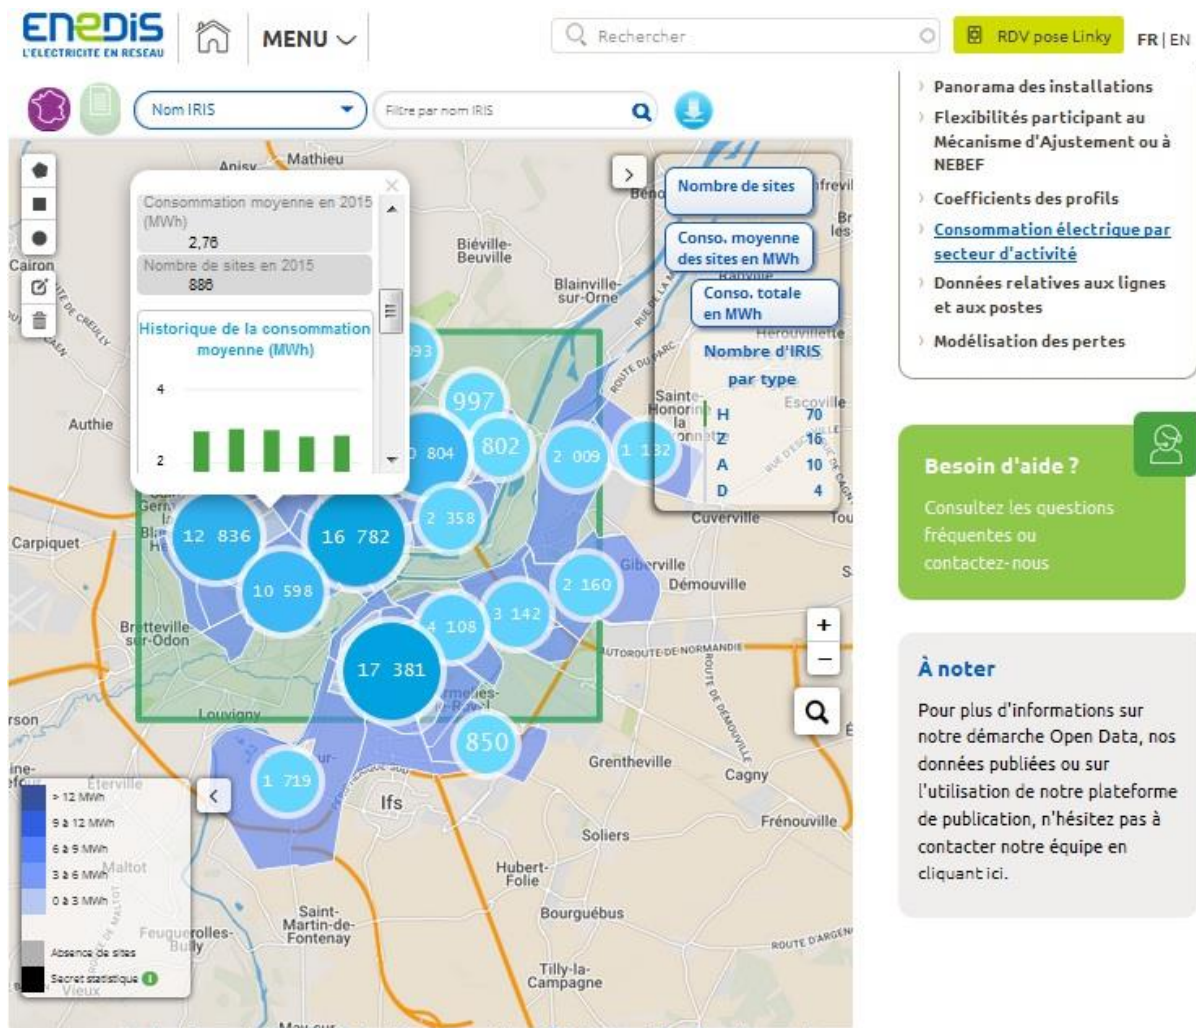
ENEDIS
L'ELECTRICITE EN RESEAU

MENU

Rechercher

RDV pose Linky

FR | EN

Nom IRIS

Filtre par nom IRIS

Consommation moyenne en 2015 (MWh)
2,76
Nombre de sites en 2015
886

Historique de la consommation moyenne (MWh)
4
2

Nombre de sites
Conso. moyenne des sites en MWh
Conso. totale en MWh
Nombre d'IRIS par type

| | |
|---|---|
| H | 70 |
| Z | 16 |
| A | 10 |
| D | 4 |

Mathieu
Anisy
Cairon
Biéville-Beuville
Blainville-sur-Orne
Hérouville
Authie
Sainte-Honorine-la-Chardonnerette
Escoville
Carpiquet
Cuverville
Giberville
Démouville
Bretteville-sur-Odon
Louvigny
Grentheville
Cagny
Eterville
Ifs
Fleury-sur-Orne
Soliers
Frénouville
Maltot
Hubert-Folie
Bourguébus
Feuguerolles-Bully
Saint-Martin-de-Fontenay
Tilly-la-Campagne
Vieux
AUTOROUTE DE NORMANDIE
ROUTE DE DÉMOUVILLE
ROUTE D'ARGENCES
RUE DE CREULLY
RUE DU PARC

93
997
804
802
2 009
1 132
2 358
12 836
16 782
10 598
2 160
4 108
3 142
17 381
850
1 719

> 12 MWh
9 à 12 MWh
6 à 9 MWh
3 à 6 MWh
0 à 3 MWh
Absence de sites
Secret statistique

Panorama des installations
Flexibilités participant au Mécanisme d'Ajustement ou à NEBEF
Coefficients des profils
Consommation électrique par secteur d'activité
Données relatives aux lignes et aux postes
Modélisation des pertes

Besoin d'aide ?
Consultez les questions fréquentes ou contactez-nous

À noter
Pour plus d'informations sur notre démarche Open Data, nos données publiées ou sur l'utilisation de notre plateforme de publication, n'hésitez pas à contacter notre équipe en cliquant ici.